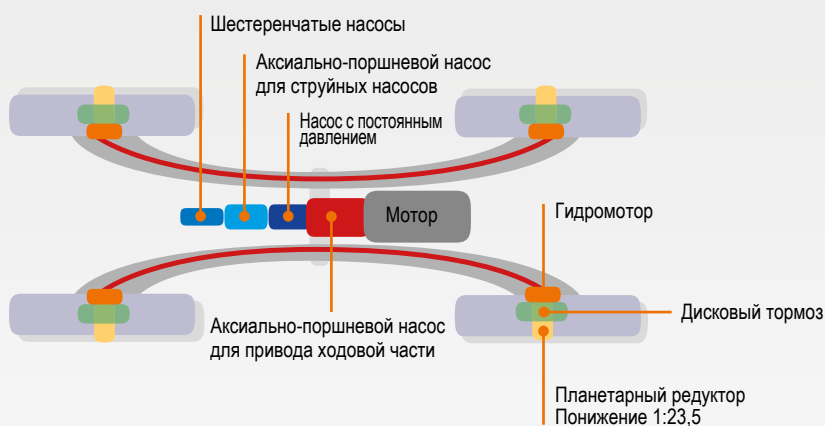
Шестеренчатые насосы

Аксиально-поршневой насос для струйных насосов

Насос с постоянным давлением

Мотор

Гидромотор

Дисковый тормоз

Аксиально-поршневой насос для привода ходовой части

Планетарный редуктор
Понижение 1:23,5